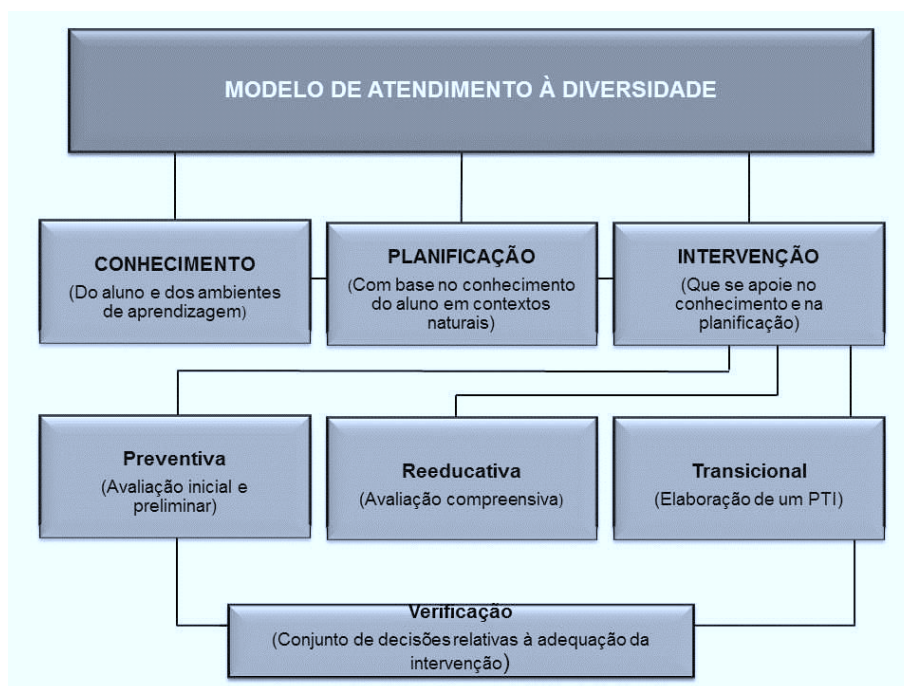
MODELO DE ATENDIMENTO À DIVERSIDADE

CONHECIMENTO
(Do aluno e dos ambientes de aprendizagem)

PLANIFICAÇÃO
(Com base no conhecimento do aluno em contextos naturais)

INTERVENÇÃO
(Que se apoie no conhecimento e na planificação)

Preventiva
(Avaliação inicial e preliminar)

Reeducativa
(Avaliação compreensiva)

Transicional
(Elaboração de um PTI)

Verificação
(Conjunto de decisões relativas à adequação da intervenção)